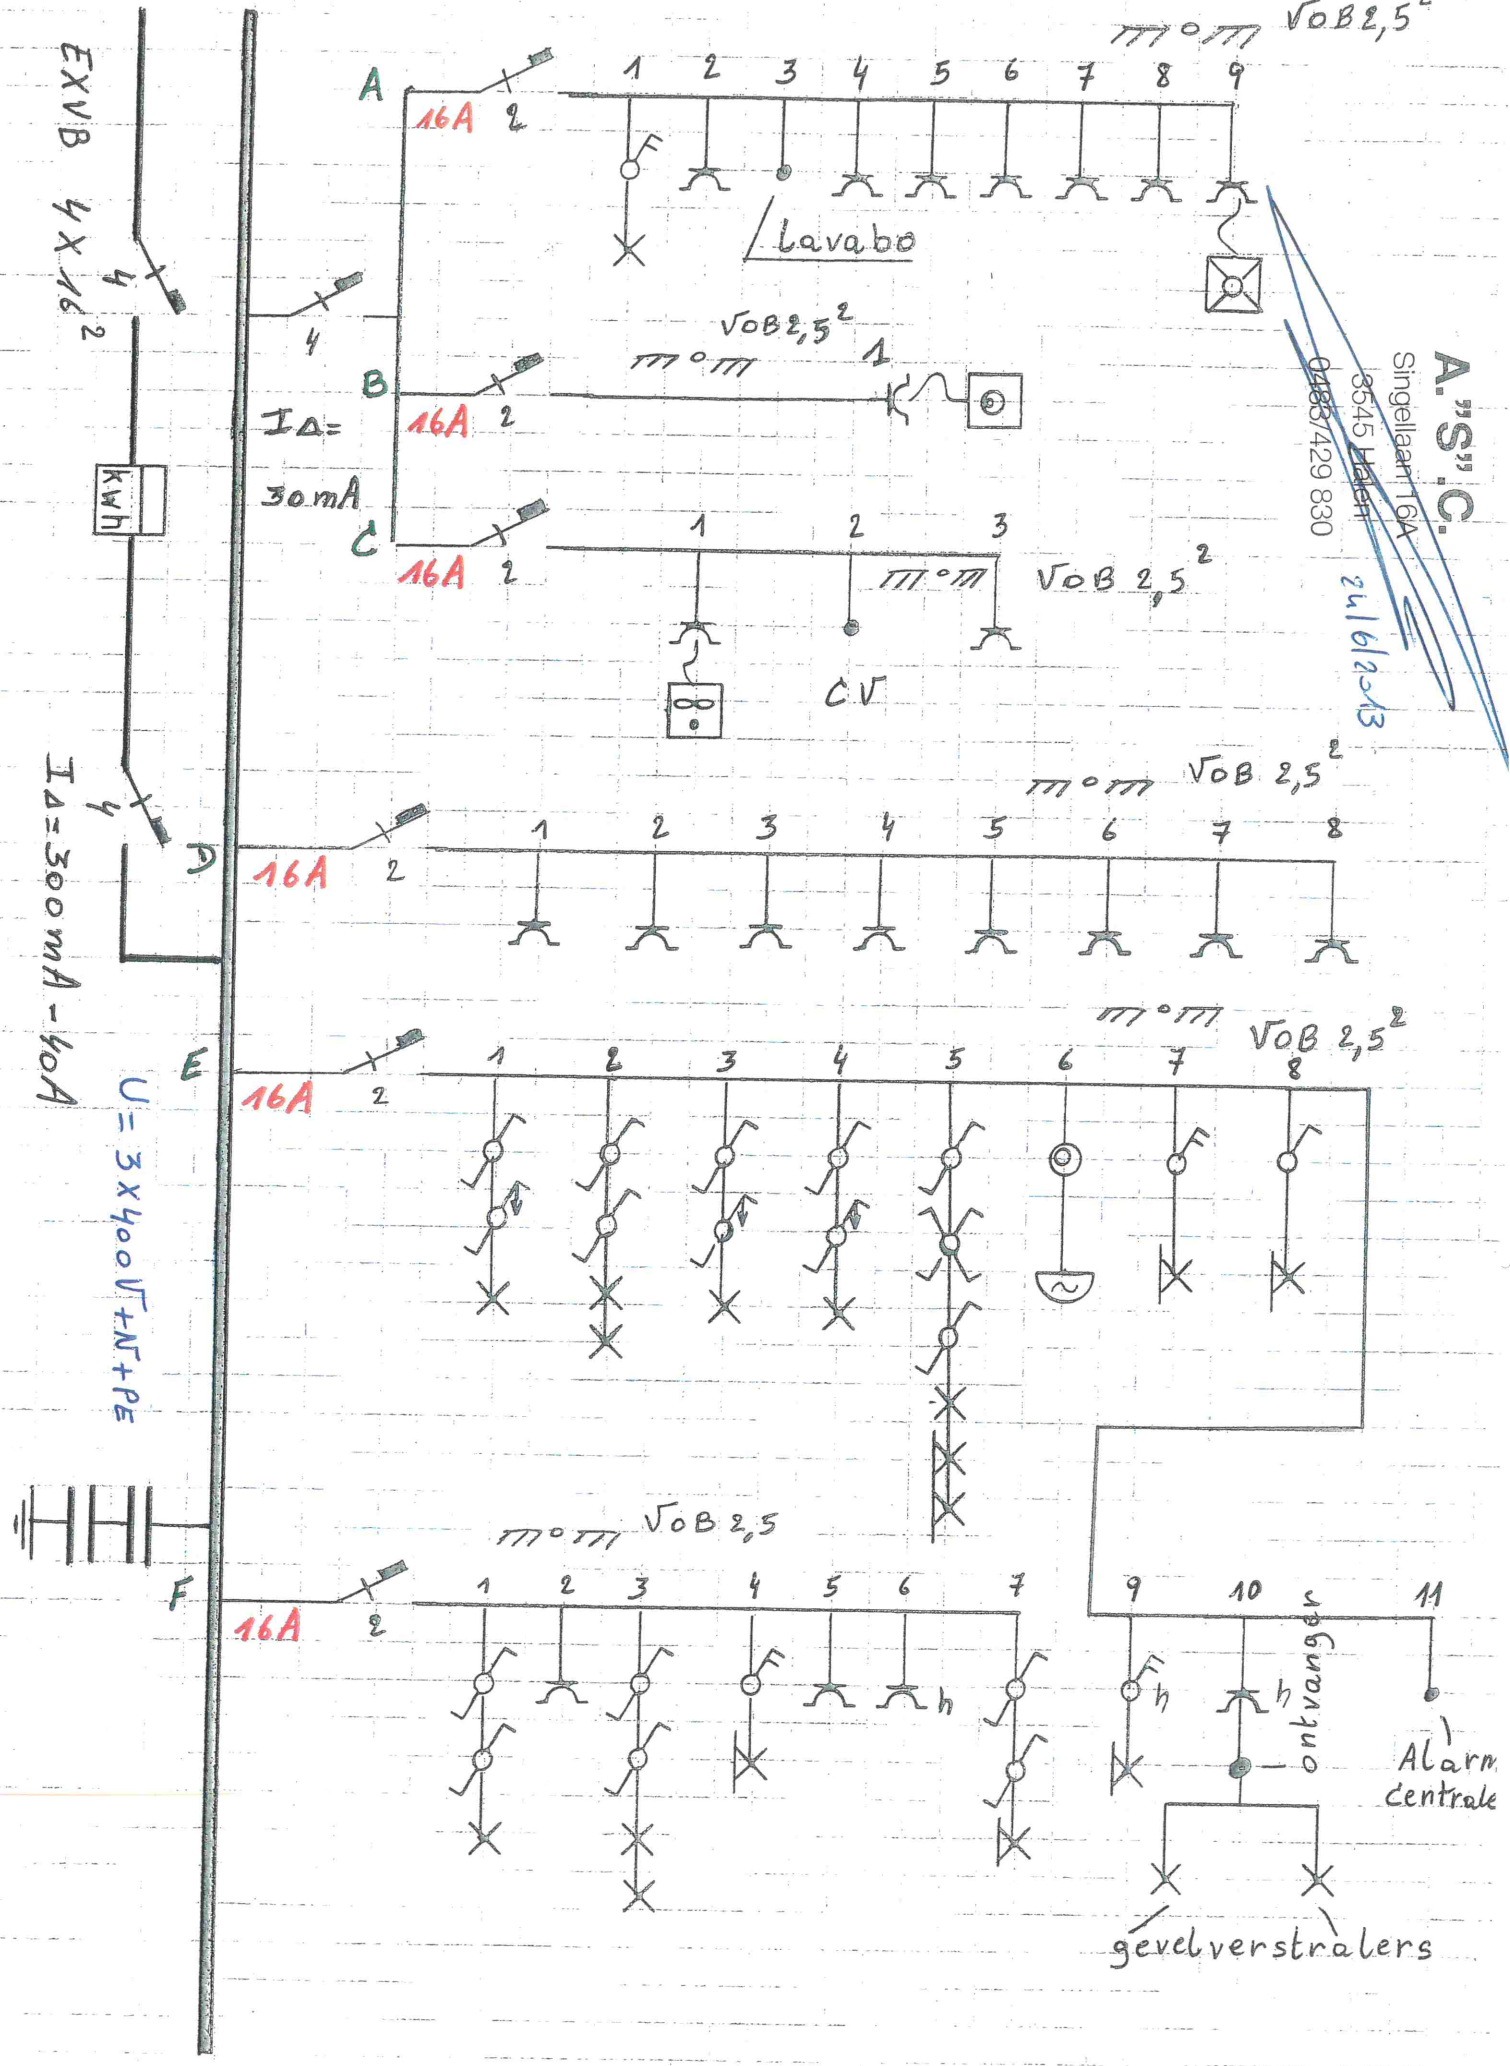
EXVB 4X16²

$I\Delta$=
30mA

$I\Delta$=300mA-40A

U=3X400V+N+PE

A 16A 2
1 2 3 4 5 6 7 8 9
VOB2,5²
lavabo

4

B 16A 2
VOB2,5²
1

C 16A 2
1 2 3
VOB 2,5²
CV

Kwh

4

D 16A 2
VOB 2,5²
1 2 3 4 5 6 7 8

E 16A 2
VOB 2,5²
1 2 3 4 5 6 7 8

F 16A 2
VOB 2,5
1 2 3 4 5 6 7
h
9 10 11
h h
ontvanger
Alarm centrale
gevelverstralers

A."S".C.
Singellaan 16A
3545 Halen
0488/429 830
24/6/2013